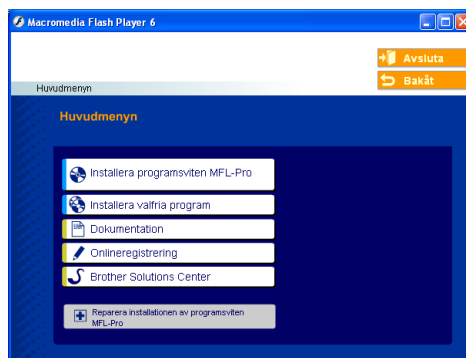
Macromedia Flash Player 6

Avsluta

Bakåt

Huvudmenyn

Huvudmenyn

Installera programsviten MFL-Pro

Installera valfria program

Dokumentation

Onlineregistrering

Brother Solutions Center

Reparera installationen av programsviten MFL-Pro